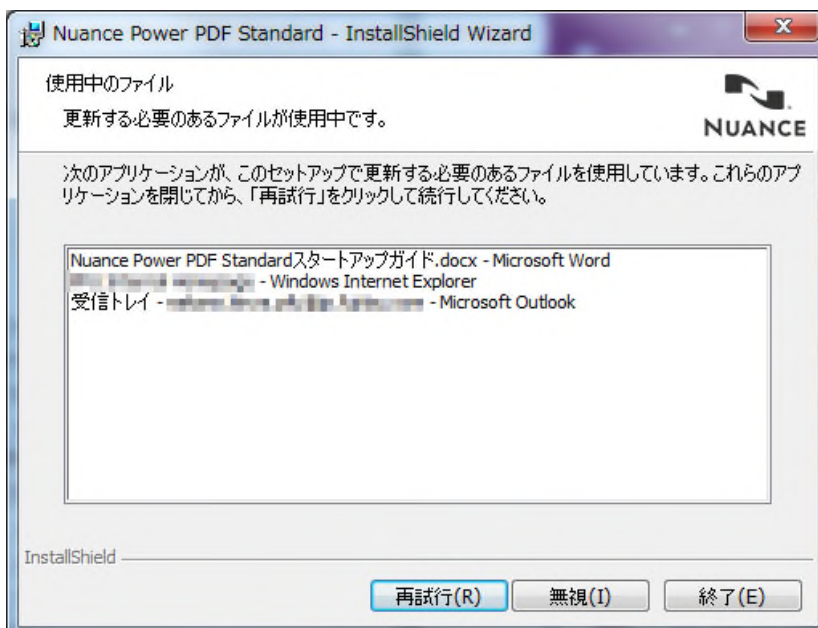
Nuance Power PDF Standard - InstallShield Wizard

使用中のファイル

更新する必要のあるファイルが使用中です。

NUANCE

次のアプリケーションが、このセットアップで更新する必要のあるファイルを使用しています。これらのアプリケーションを閉じてから、「再試行」をクリックして続行してください。

Nuance Power PDF Standardスタートアップガイド.docx - Microsoft Word
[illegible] - Windows Internet Explorer
受信トレイ - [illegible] - Microsoft Outlook

InstallShield

再試行(R) 無視(I) 終了(E)